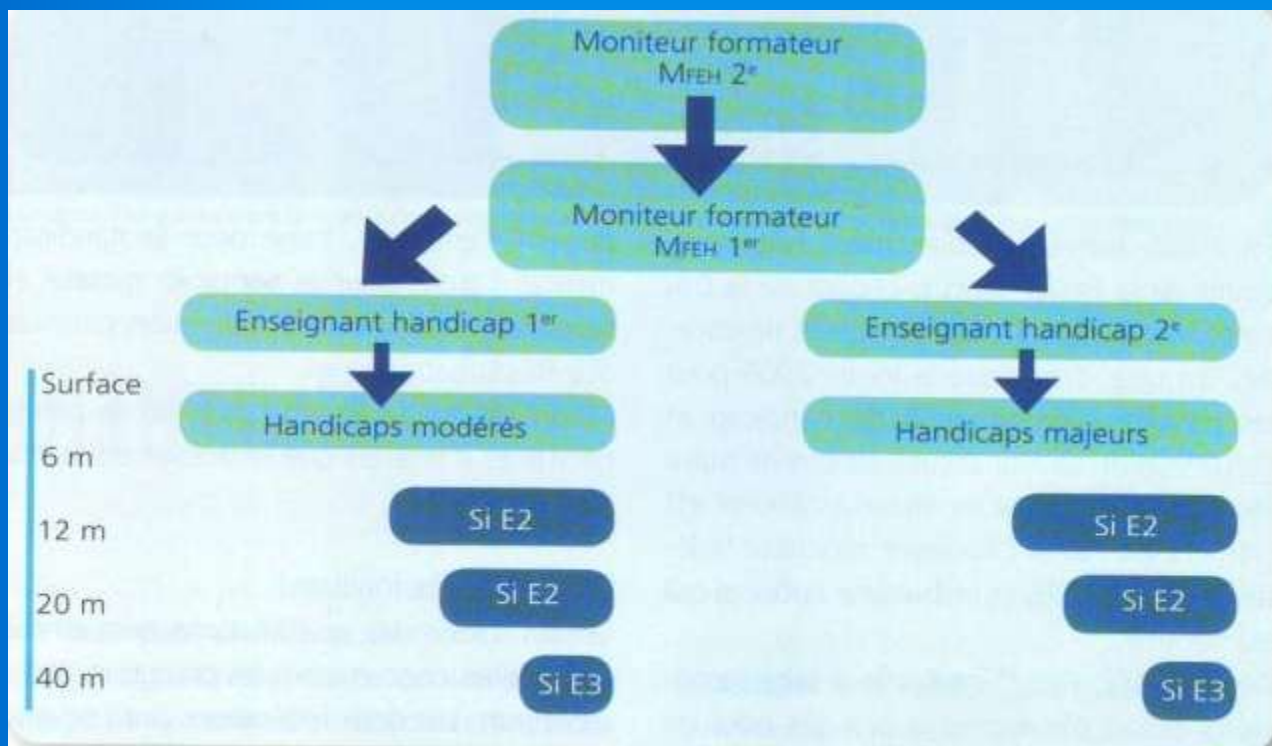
Moniteur formateur
MFEH 2e

Moniteur formateur
MFEH 1er

Enseignant handicap 1er

Enseignant handicap 2e

Handicaps modérés

Handicaps majeurs

Surface

6 m

12 m

20 m

40 m

Si E2

Si E2

Si E3

Si E2

Si E2

Si E3